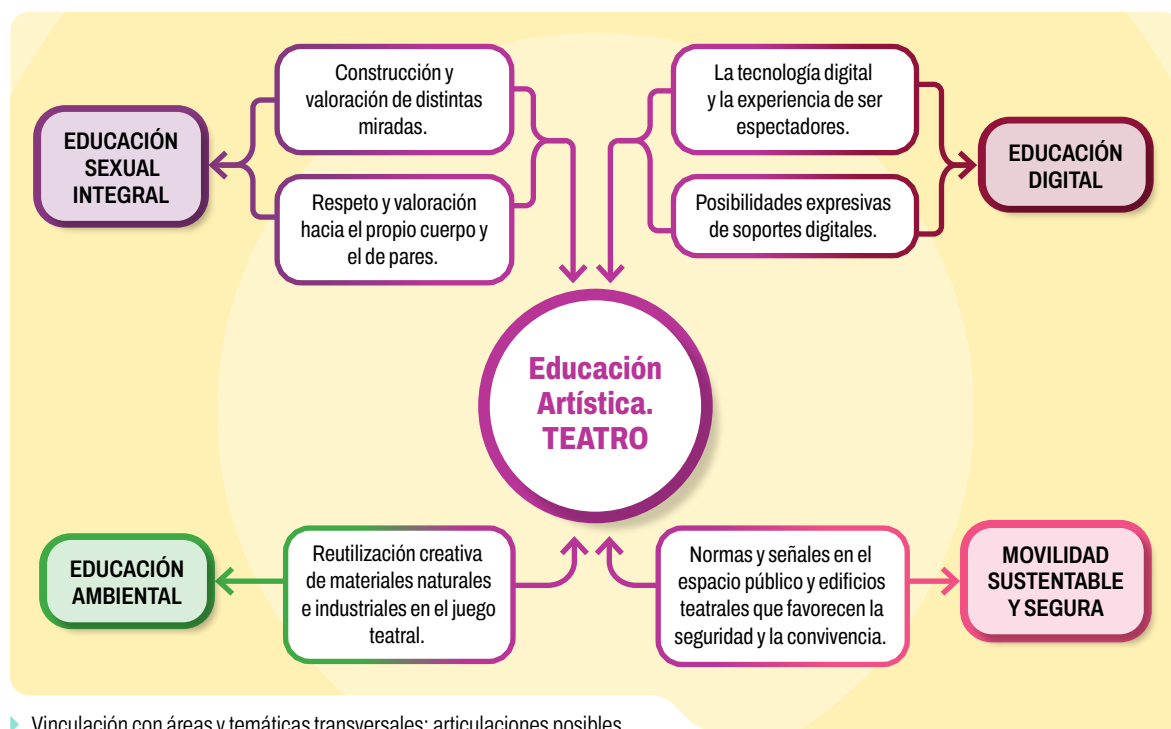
EDUCACIÓN SEXUAL INTEGRAL

Construcción y valoración de distintas miradas.

Respeto y valoración hacia el propio cuerpo y el de pares.

La tecnología digital y la experiencia de ser espectadores.

Posibilidades expresivas de soportes digitales.

EDUCACIÓN DIGITAL

Educación Artística. TEATRO

EDUCACIÓN AMBIENTAL

Reutilización creativa de materiales naturales e industriales en el juego teatral.

Normas y señales en el espacio público y edificios teatrales que favorecen la seguridad y la convivencia.

MOVILIDAD SUSTENTABLE Y SEGURA

Vinculación con áreas y temáticas transversales: articulaciones posibles